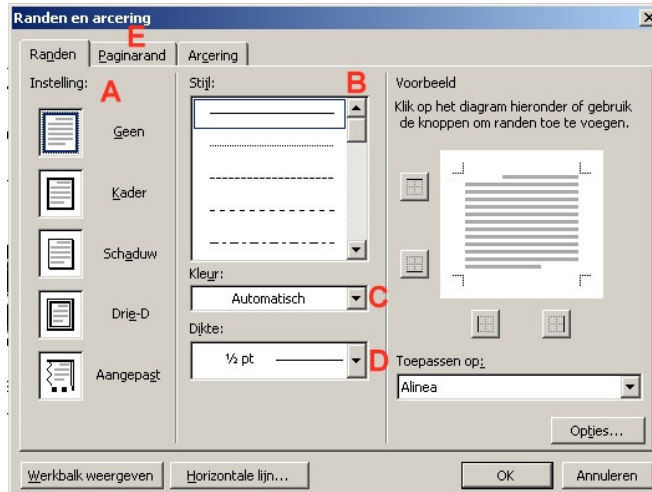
Randen en arcering

Randen
Paginarand
Arcering

E

Instelling:
A

Geen
Kader
Schaduw
Drie-D
Aangepast

Stijl:
B

Kleur:
Automatisch
C

Dikte:
½ pt
D

Voorbeeld
Klik op het diagram hieronder of gebruik de knoppen om randen toe te voegen.

Toepassen op:
Alinea

Opties...

Werkbalk weergeven
Horizontale lijn...
OK
Annuleren